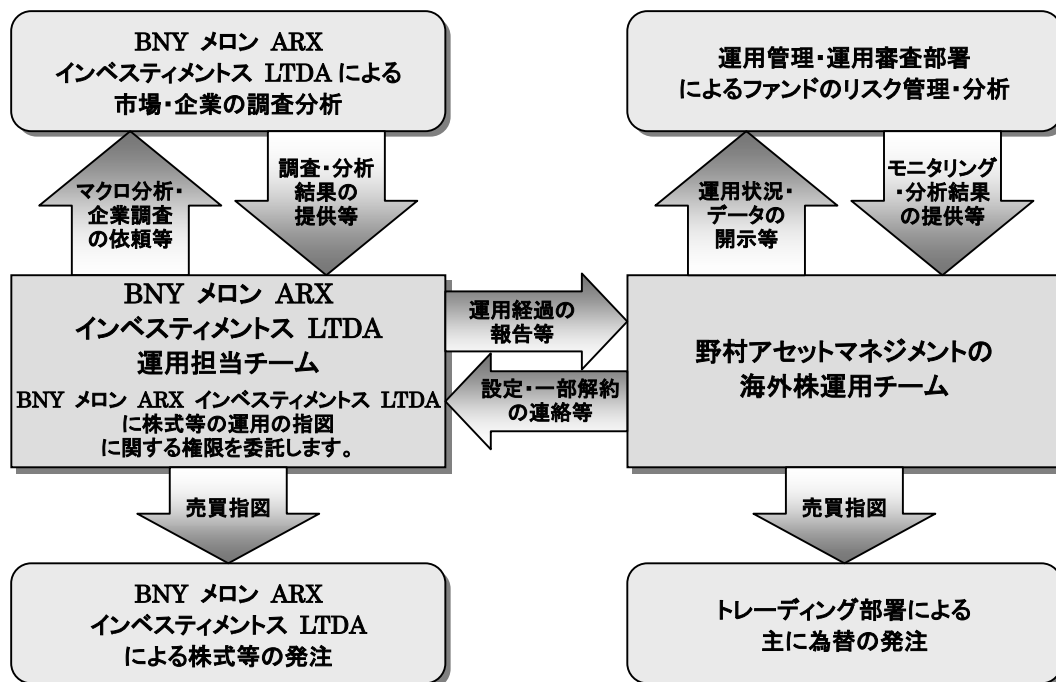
BNY メロン ARX インベスティメントス LTDA による市場・企業の調査分析

マクロ分析・企業調査の依頼等

調査・分析結果の提供等

BNY メロン ARX インベスティメントス LTDA 運用担当チーム

BNY メロン ARX インベスティメントス LTDA に株式等の運用の指図に関する権限を委託します。

売買指図

BNY メロン ARX インベスティメントス LTDA による株式等の発注

運用経過の報告等

設定・一部解約の連絡等

運用管理・運用審査部署によるファンドのリスク管理・分析

運用状況・データの開示等

モニタリング・分析結果の提供等

野村アセットマネジメントの海外株運用チーム

売買指図

トレーディング部署による主に為替の発注